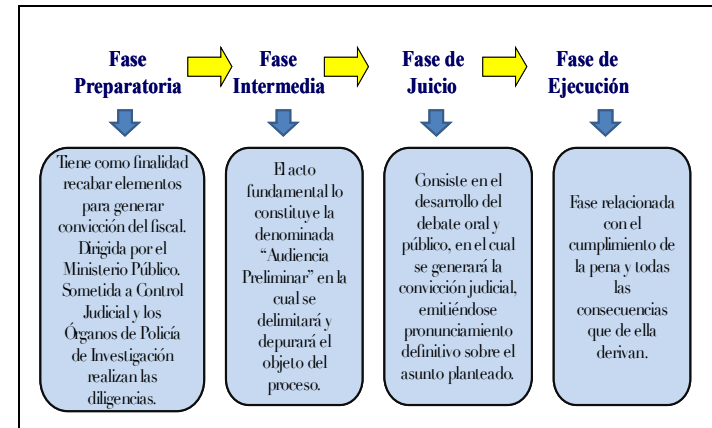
Fase Preparatoria

Fase Intermedia

Fase de Juicio

Fase de Ejecución

Tiene como finalidad recabar elementos para generar convicción del fiscal. Dirigida por el Ministerio Público. Sometida a Control Judicial y los Órganos de Policía de Investigación realizan las diligencias.

El acto fundamental lo constituye la denominada "Audiencia Preliminar" en la cual se delimitará y depurará el objeto del proceso.

Consiste en el desarrollo del debate oral y público, en el cual se generará la convicción judicial, emitiéndose pronunciamiento definitivo sobre el asunto planteado.

Fase relacionada con el cumplimiento de la pena y todas las consecuencias que de ella derivan.